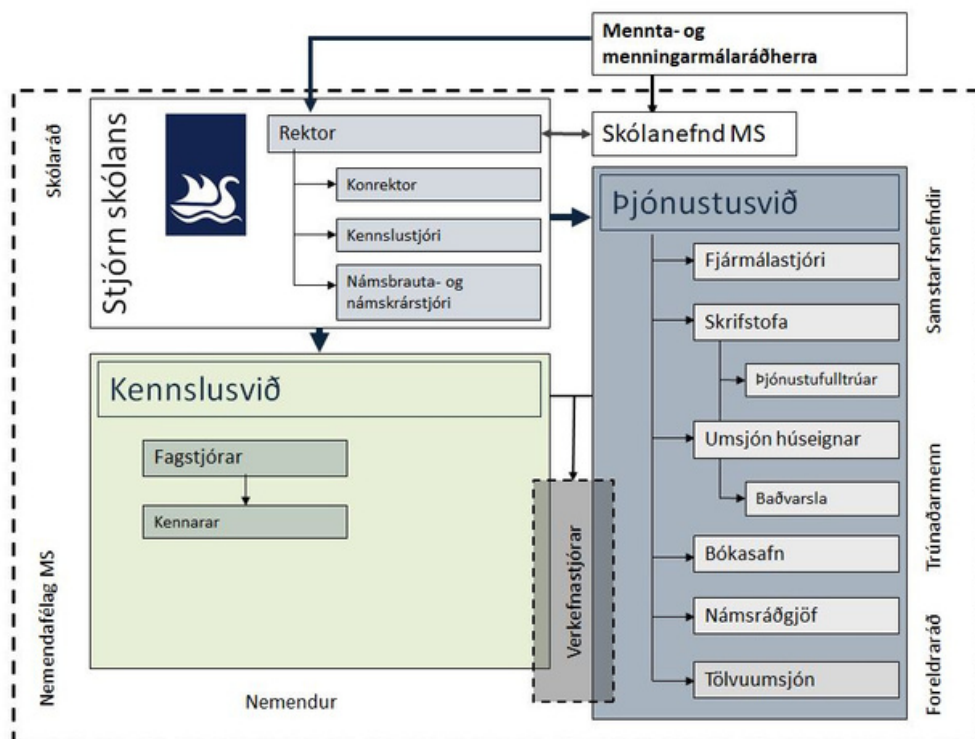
Mennta- og menningarmálaráðherra

Skólaráð

Stjórn skólans

Rektor

Skólanefnd MS

Konrektor

Kennslustjóri

Námsbrauta- og námskrárstjóri

Þjónustusvið

Samstarfsnefndir

Fjármálastjóri

Skrifstofa

Þjónustufulltrúar

Kennslusvið

Umsjón húseignar

Baðvarsla

Fagstjórar

Kennarar

Verkefnastjórar

Trúnaðarmenn

Bókasafn

Námsráðgjöf

Nemendafélag MS

Foreldraráð

Tölvuumsjón

Nemendur